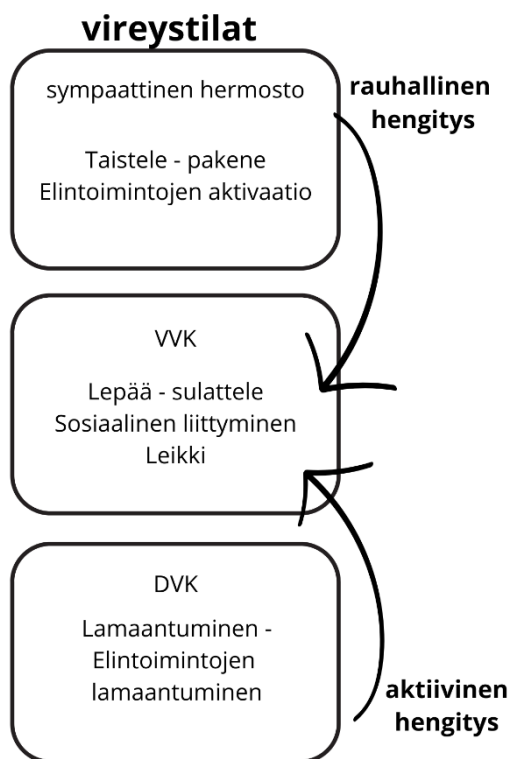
vireystilat

sympaattinen hermosto

Taistele - pakene
Elintoimintojen aktivaatio

rauhallinen hengitys

VVK

Lepää - sulattele
Sosiaalinen liittyminen
Leikki

DVK

Lamaantuminen -
Elintoimintojen
lamaantuminen

aktiivinen hengitys